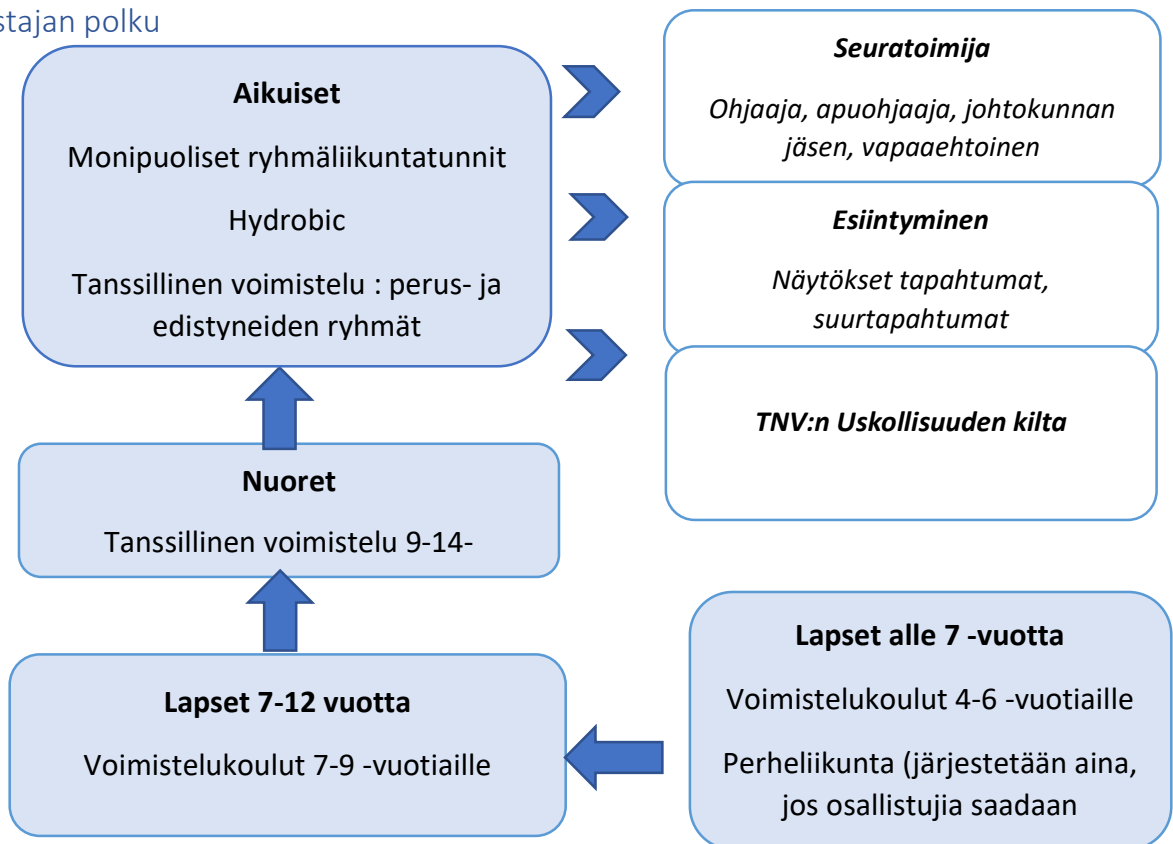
stajan polku

Aikuiset

Monipuoliset ryhmäliikuntatunnit

Hydrobic

Tanssillinen voimistelu : perus- ja edistyneiden ryhmät

Seuratoimija

Ohjaaja, apuohjaaja, johtokunnan jäsen, vapaaehtoinen

Esiintyminen

Näytökset tapahtumat, suurtapahtumat

TNV:n Uskollisuuden kilta

Nuoret

Tanssillinen voimistelu 9-14-

Lapset 7-12 vuotta

Voimistelukoulut 7-9 -vuotiaille

Lapset alle 7 -vuotta

Voimistelukoulut 4-6 -vuotiaille

Perheliikunta (järjestetään aina, jos osallistujia saadaan